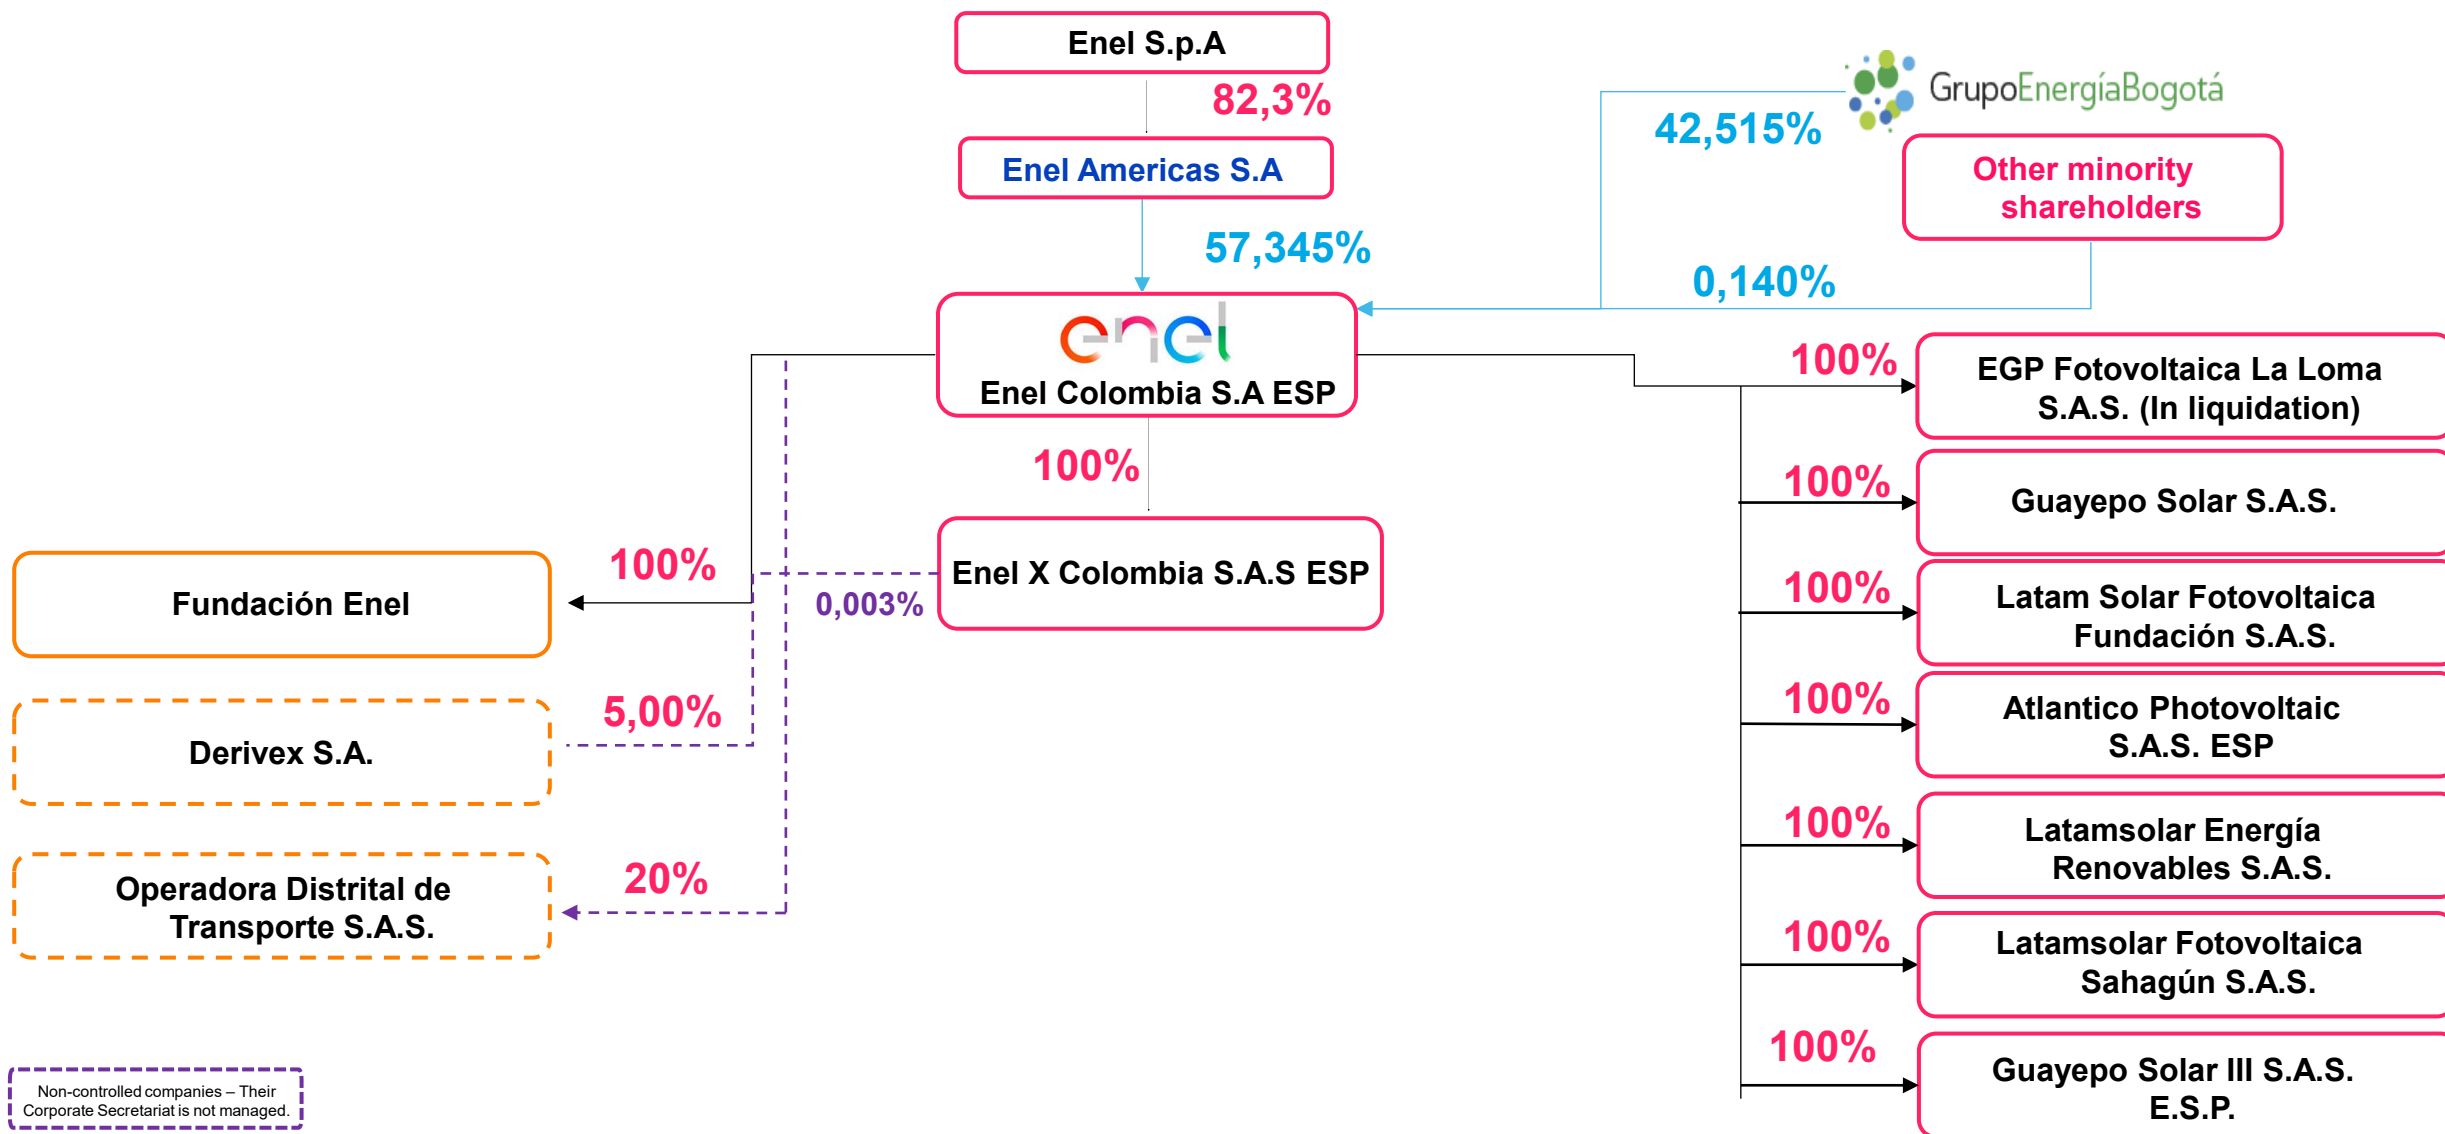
Enel S.p.A

82,3%

Enel Americas S.A

57,345%

GrupoEnergíaBogotá

42,515%

Other minority shareholders

0,140%

enel

Enel Colombia S.A ESP

100%

Enel X Colombia S.A.S ESP

0,003%

100%

Fundación Enel

5,00%

Derivex S.A.

20%

Operadora Distrital de Transporte S.A.S.

100%

EGP Fotovoltaica La Loma S.A.S. (In liquidation)

100%

Guayepo Solar S.A.S.

100%

Latam Solar Fotovoltaica Fundación S.A.S.

100%

Atlantico Photovoltaic S.A.S. ESP

100%

Latamsolar Energía Renovables S.A.S.

100%

Latamsolar Fotovoltaica Sahagún S.A.S.

100%

Guayepo Solar III S.A.S. E.S.P.

Non-controlled companies – Their Corporate Secretariat is not managed.